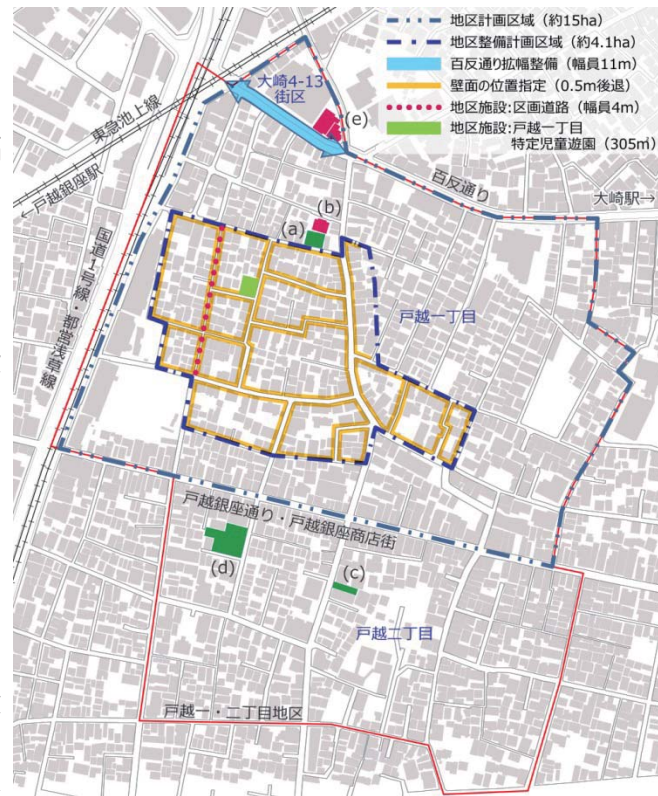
地区計画区域（約15ha）
地区整備計画区域（約4.1ha）
百反通り拡幅整備（幅員11m）
壁面の位置指定（0.5m後退）
地区施設：区画道路（幅員4m）
地区施設：戸越一丁目特定児童遊園（305㎡）

大崎4-13街区
(e)
東急池上線
←戸越銀座駅
百反通り
大崎駅→
(b)
(a)
国道1号線・都営浅草線
戸越一丁目
戸越銀座通り・戸越銀座商店街
(d)
(c)
戸越二丁目
戸越一・二丁目地区